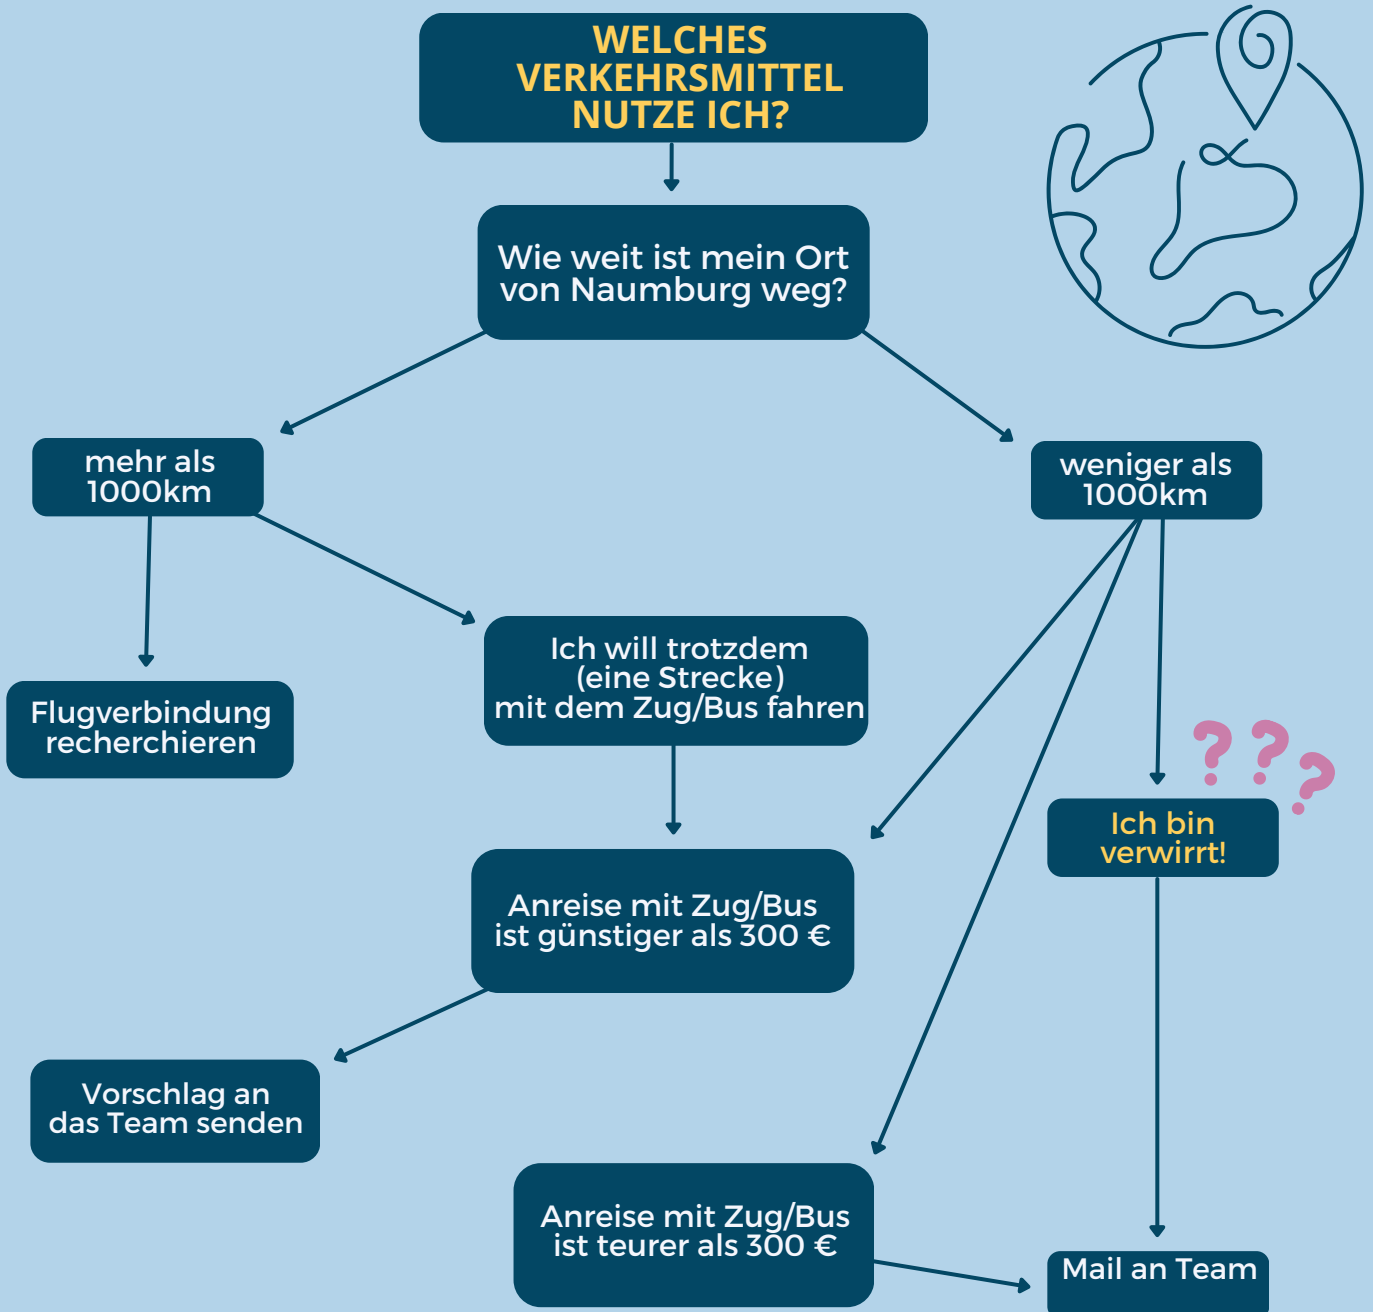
WELCHES VERKEHRSMITTEL NUTZE ICH?

Wie weit ist mein Ort von Naumburg weg?

mehr als 1000km

weniger als 1000km

Flugverbindung recherchieren

Ich will trotzdem (eine Strecke) mit dem Zug/Bus fahren

???

Ich bin verwirrt!

Anreise mit Zug/Bus ist günstiger als 300 €

Vorschlag an das Team senden

Anreise mit Zug/Bus ist teurer als 300 €

Mail an Team